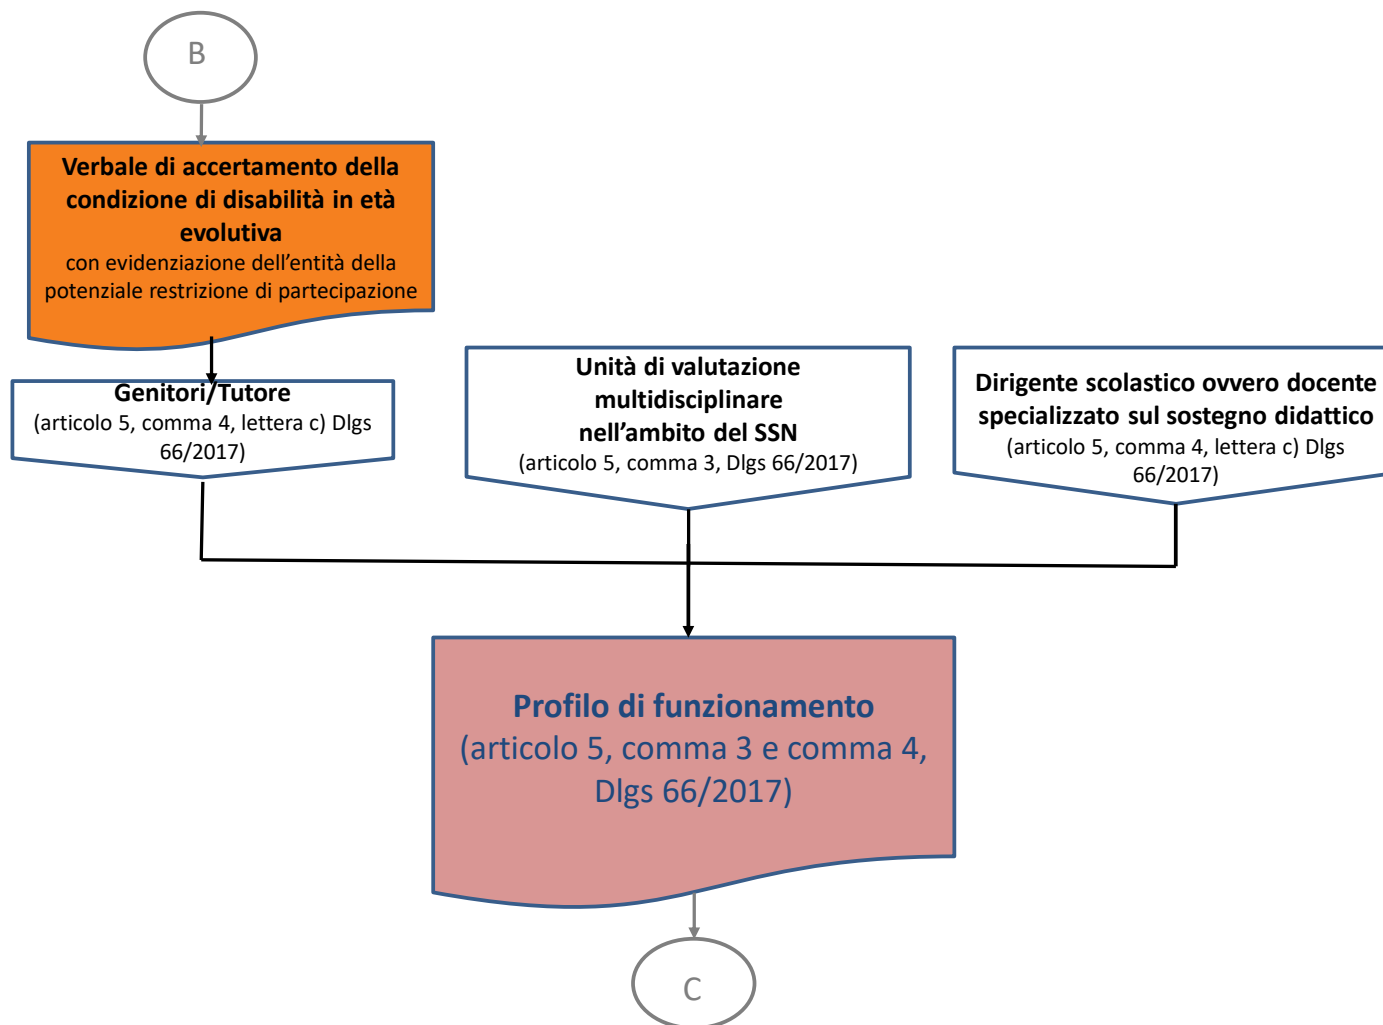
B

Verbale di accertamento della condizione di disabilità in età evolutiva
con evidenziazione dell’entità della potenziale restrizione di partecipazione

Genitori/Tutore
(articolo 5, comma 4, lettera c) Dlgs 66/2017)

Unità di valutazione multidisciplinare nell’ambito del SSN
(articolo 5, comma 3, Dlgs 66/2017)

Dirigente scolastico ovvero docente specializzato sul sostegno didattico
(articolo 5, comma 4, lettera c) Dlgs 66/2017)

Profilo di funzionamento
(articolo 5, comma 3 e comma 4, Dlgs 66/2017)

C